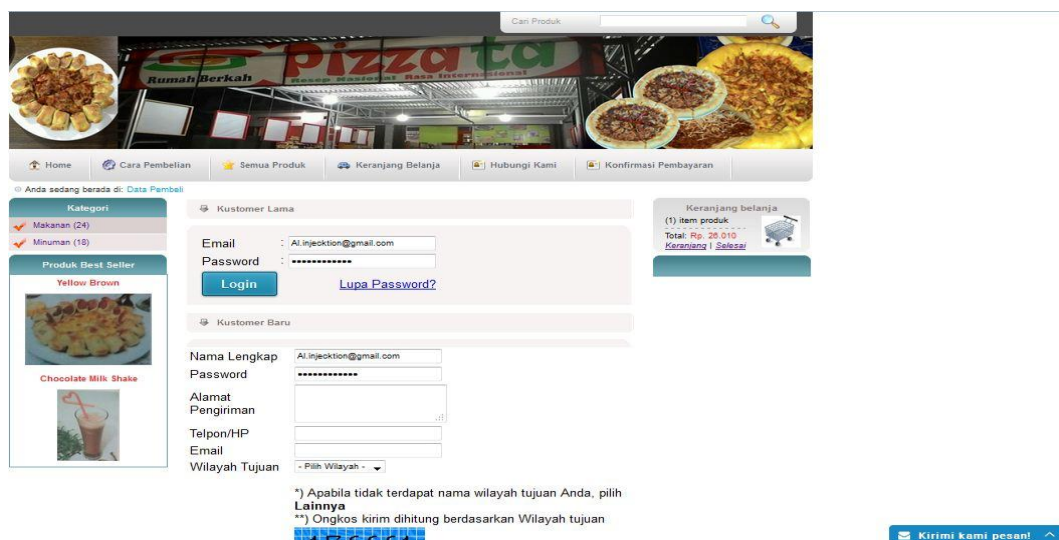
Cari Produk

Rumah Berkah
Pizza ta
Resep Nasional Rasa Internasional

Home
Cara Pembelian
Semua Produk
Keranjang Belanja
Hubungi Kami
Konfirmasi Pembayaran

Anda sedang berada di: Data Pembeli

Kategori
Makanan (24)
Minuman (18)

Produk Best Seller
Yellow Brown
Chocolate Milk Shake

Kustomer Lama

Email : Al.injecktion@gmail.com
Password : •••••••••••••
Login
Lupa Password?

Kustomer Baru

Nama Lengkap Al.injecktion@gmail.com
Password •••••••••••••
Alamat Pengiriman
Telpon/HP
Email
Wilayah Tujuan - Pilih Wilayah -

*) Apabila tidak terdapat nama wilayah tujuan Anda, pilih **Lainnya**
**) Ongkos kirim dihitung berdasarkan Wilayah tujuan

Keranjang belanja
(1) item produk
Total: Rp. 26.010
Keranjang | Selesai

Kirimi kami pesan!